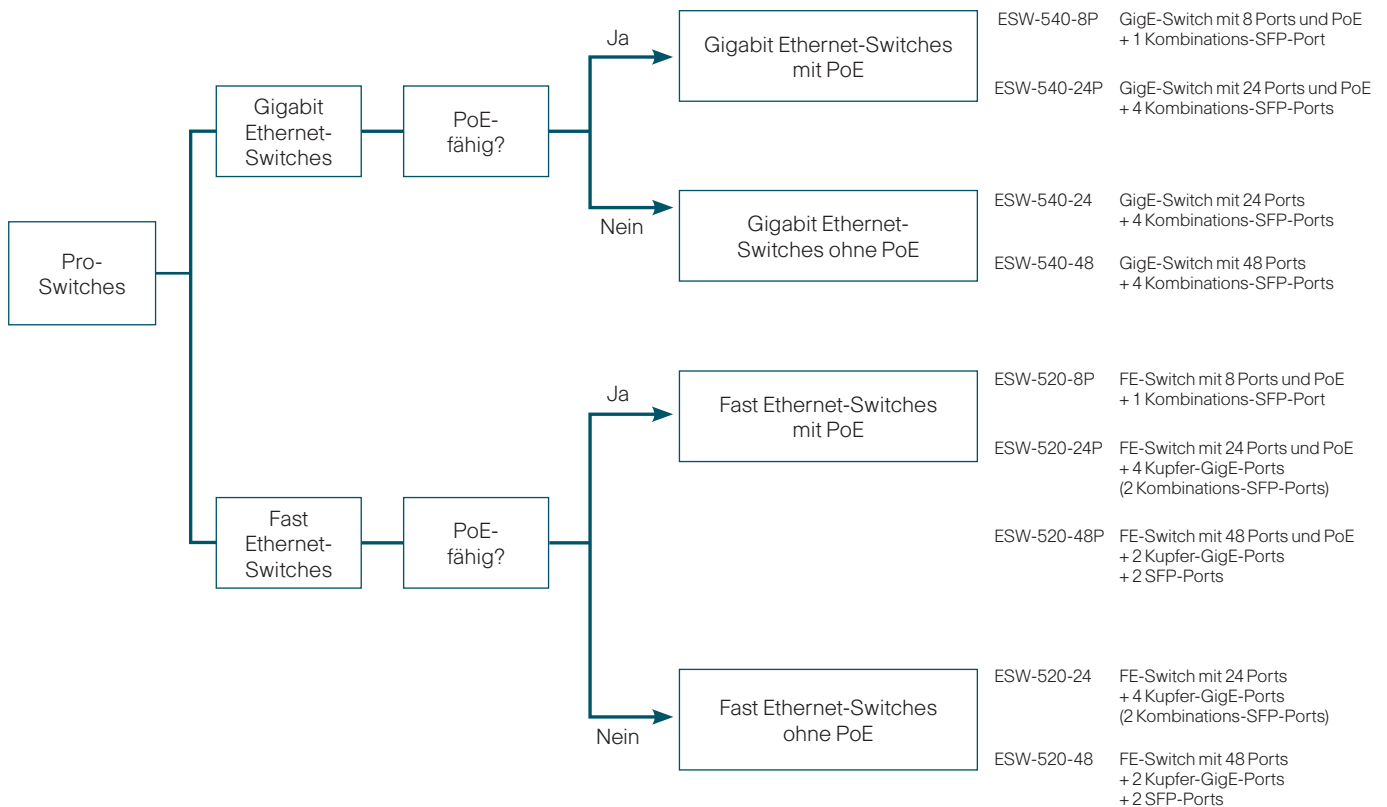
Pro-Switches

Gigabit Ethernet-Switches

PoE-fähig?

Ja

Gigabit Ethernet-Switches mit PoE

ESW-540-8P GigE-Switch mit 8 Ports und PoE + 1 Kombinations-SFP-Port

ESW-540-24P GigE-Switch mit 24 Ports und PoE + 4 Kombinations-SFP-Ports

Nein

Gigabit Ethernet-Switches ohne PoE

ESW-540-24 GigE-Switch mit 24 Ports + 4 Kombinations-SFP-Ports

ESW-540-48 GigE-Switch mit 48 Ports + 4 Kombinations-SFP-Ports

Fast Ethernet-Switches

PoE-fähig?

Ja

Fast Ethernet-Switches mit PoE

ESW-520-8P FE-Switch mit 8 Ports und PoE + 1 Kombinations-SFP-Port

ESW-520-24P FE-Switch mit 24 Ports und PoE + 4 Kupfer-GigE-Ports (2 Kombinations-SFP-Ports)

ESW-520-48P FE-Switch mit 48 Ports und PoE + 2 Kupfer-GigE-Ports + 2 SFP-Ports

Nein

Fast Ethernet-Switches ohne PoE

ESW-520-24 FE-Switch mit 24 Ports + 4 Kupfer-GigE-Ports (2 Kombinations-SFP-Ports)

ESW-520-48 FE-Switch mit 48 Ports + 2 Kupfer-GigE-Ports + 2 SFP-Ports